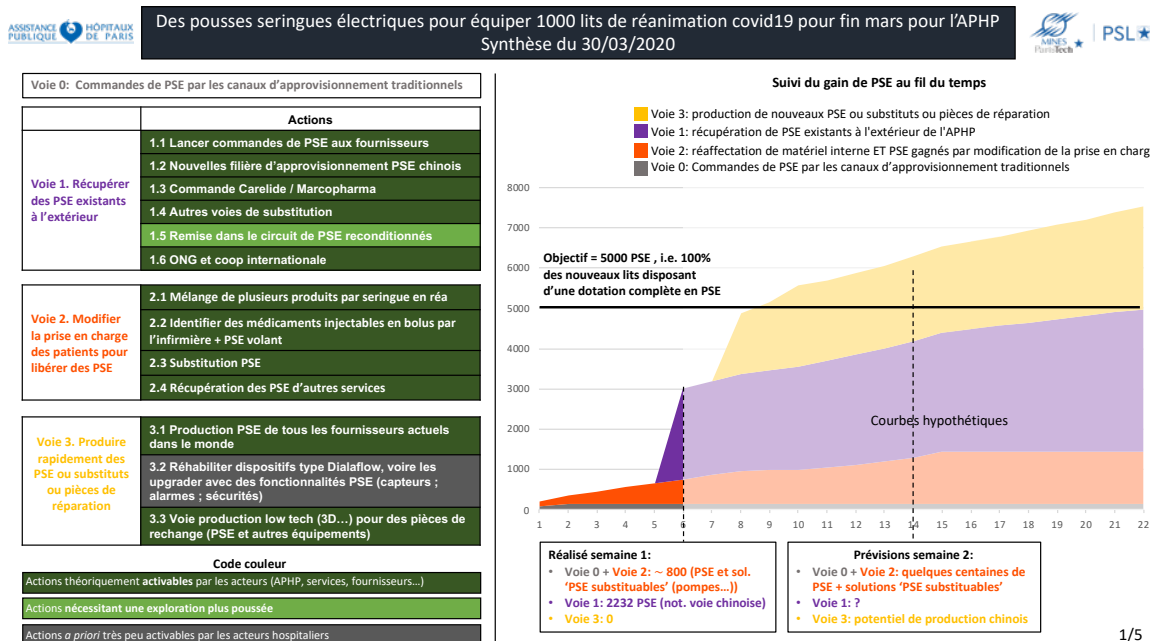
ASSISTANCE PUBLIQUE HÔPITAUX DE PARIS

Des pousses seringues électriques pour équiper 1000 lits de réanimation covid19 pour fin mars pour l'APHP
Synthèse du 30/03/2020

MINES ParisTech | PSL

Voie 0: Commandes de PSE par les canaux d'approvisionnement traditionnels

| | Actions |
|---|---|
| Voie 1. Récupérer des PSE existants à l'extérieur | 1.1 Lancer commandes de PSE aux fournisseurs |
| | 1.2 Nouvelles filière d'approvisionnement PSE chinois |
| | 1.3 Commande Carelide / Marcopharma |
| | 1.4 Autres voies de substitution |
| | 1.5 Remise dans le circuit de PSE reconditionnés |
| | 1.6 ONG et coop internationale |
| Voie 2. Modifier la prise en charge des patients pour libérer des PSE | 2.1 Mélange de plusieurs produits par seringue en réa |
| | 2.2 Identifier des médicaments injectables en bolus par l'infirmière + PSE volant |
| | 2.3 Substitution PSE |
| | 2.4 Récupération des PSE d'autres services |
| Voie 3. Produire rapidement des PSE ou substituts ou pièces de réparation | 3.1 Production PSE de tous les fournisseurs actuels dans le monde |
| | 3.2 Réhabiliter dispositifs type Dialaflow, voire les upgrader avec des fonctionnalités PSE (capteurs ; alarmes ; sécurités) |
| | 3.3 Voie production low tech (3D…) pour des pièces de rechange (PSE et autres équipements) |

Code couleur
Actions théoriquement activables par les acteurs (APHP, services, fournisseurs…)
Actions nécessitant une exploration plus poussée
Actions a priori très peu activables par les acteurs hospitaliers

Suivi du gain de PSE au fil du temps

Voie 3: production de nouveaux PSE ou substituts ou pièces de réparation
Voie 1: récupération de PSE existants à l'extérieur de l'APHP
Voie 2: réaffectation de matériel interne ET PSE gagnés par modification de la prise en charg
Voie 0: Commandes de PSE par les canaux d'approvisionnement traditionnels

8000
7000
6000
5000
4000
3000
2000
1000
0

Objectif = 5000 PSE , i.e. 100% des nouveaux lits disposant d'une dotation complète en PSE

Courbes hypothétiques

1 2 3 4 5 6 7 8 9 10 11 12 13 14 15 16 17 18 19 20 21 22

Réalisé semaine 1:
• Voie 0 + Voie 2: ~ 800 (PSE et sol. 'PSE substituables' (pompes…))
• Voie 1: 2232 PSE (not. voie chinoise)
• Voie 3: 0

Prévisions semaine 2:
• Voie 0 + Voie 2: quelques centaines de PSE + solutions 'PSE substituables'
• Voie 1: ?
• Voie 3: potentiel de production chinois

1/5